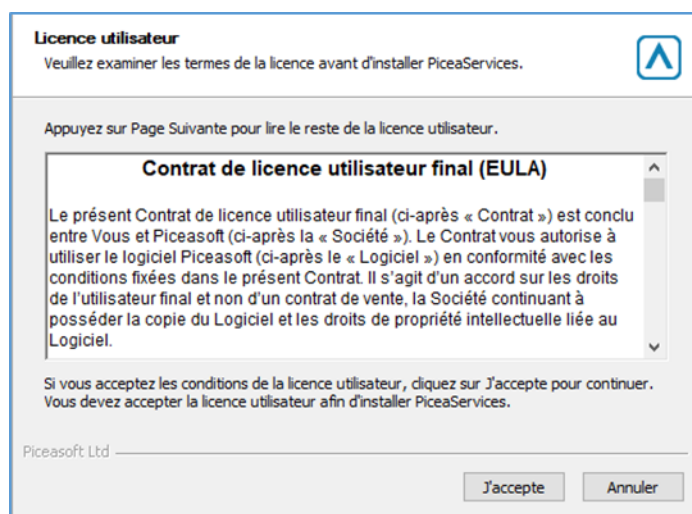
Licence utilisateur
Veuillez examiner les termes de la licence avant d'installer PiceaServices.

Appuyez sur Page Suivante pour lire le reste de la licence utilisateur.

Contrat de licence utilisateur final (EULA)

Le présent Contrat de licence utilisateur final (ci-après « Contrat ») est conclu entre Vous et Piceasoft (ci-après la « Société »). Le Contrat vous autorise à utiliser le logiciel Piceasoft (ci-après le « Logiciel ») en conformité avec les conditions fixées dans le présent Contrat. Il s'agit d'un accord sur les droits de l'utilisateur final et non d'un contrat de vente, la Société continuant à posséder la copie du Logiciel et les droits de propriété intellectuelle liée au Logiciel.

Si vous acceptez les conditions de la licence utilisateur, cliquez sur J'accepte pour continuer. Vous devez accepter la licence utilisateur afin d'installer PiceaServices.

Piceasoft Ltd

J'accepte

Annuler